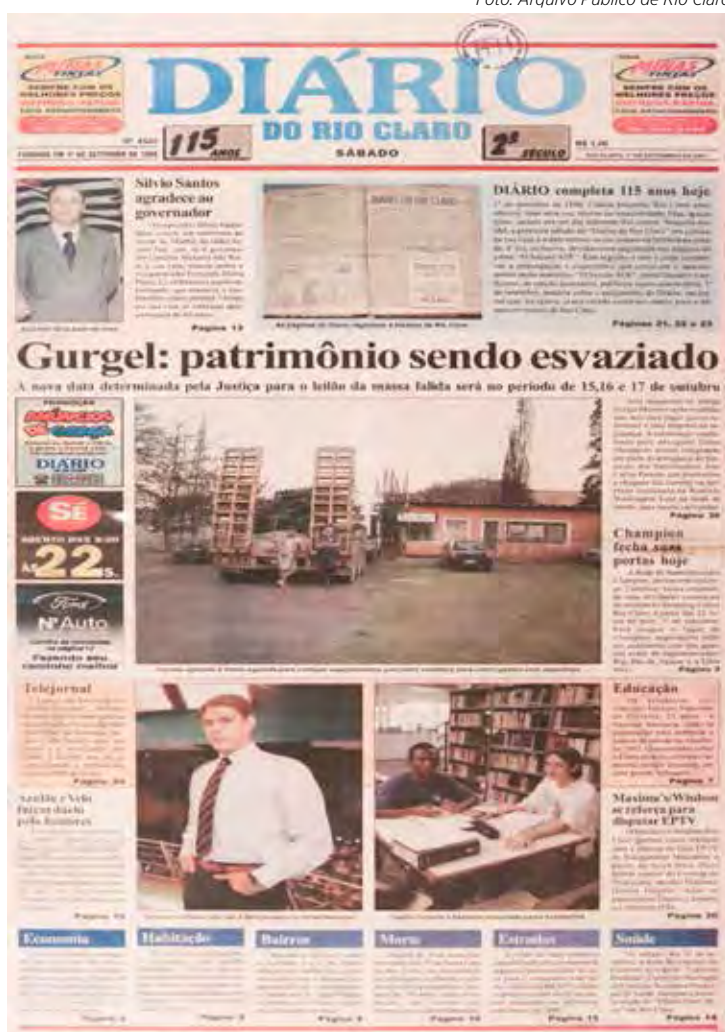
Foto: Arquivo Público de Rio Claro

DIÁRIO DO RIO CLARO

115 ANOS

SÁBADO

2º SÉCULO

Silvio Santos agradece ao governador

Página 13

DIÁRIO completa 115 anos hoje

Páginas 21, 22 e 23

Gurgel: patrimônio sendo esvaziado

A nova data determinada pela Justiça para o leilão da massa falida será no período de 15,16 e 17 de outubro

DIÁRIO

SÉ

22

Ford

N'Auto

Página 20

Champion fecha suas portas hoje

Página 3

Telejornal

Página 20

Educação

Página 7

Maxime's/Winbox se reforça para disputar EPTV

Página 20

Economia

Habitação

Bairros

Morte

Estradas

Saúde

Página 14